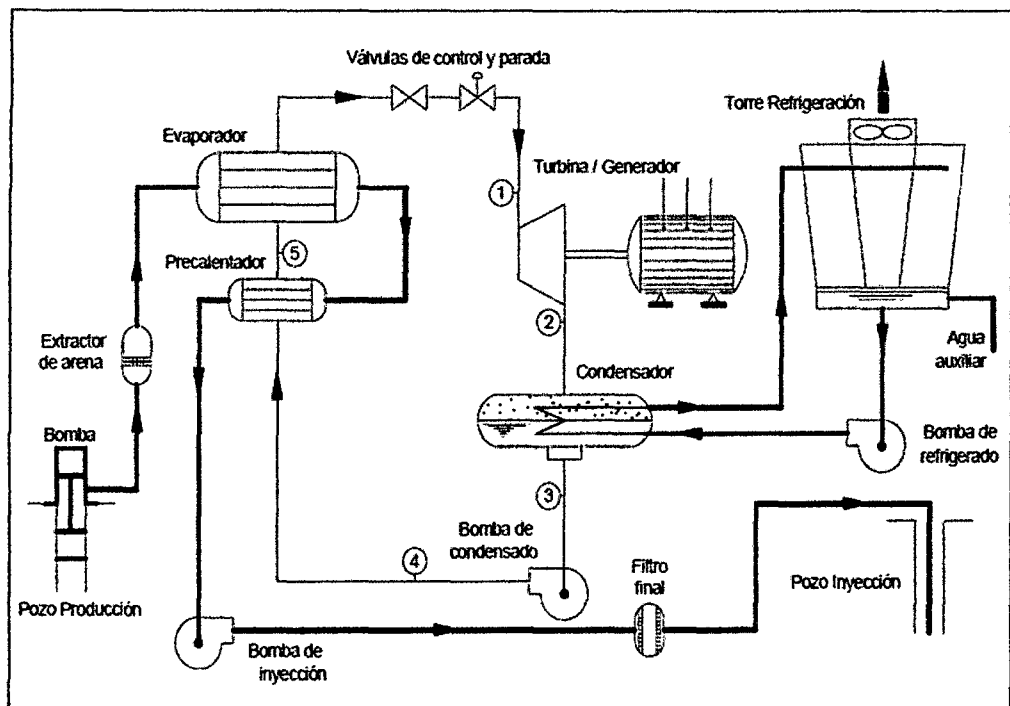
Válvulas de control y parada

Torre Refrigeración

Evaporador

Turbina / Generador

1

5

Precalentador

2

Extractor de arena

Agua auxiliar

Condensador

Bomba

Bomba de refrigerado

3

Bomba de condensado

4

Filtro final

Pozo Inyección

Pozo Producción

Bomba de inyección